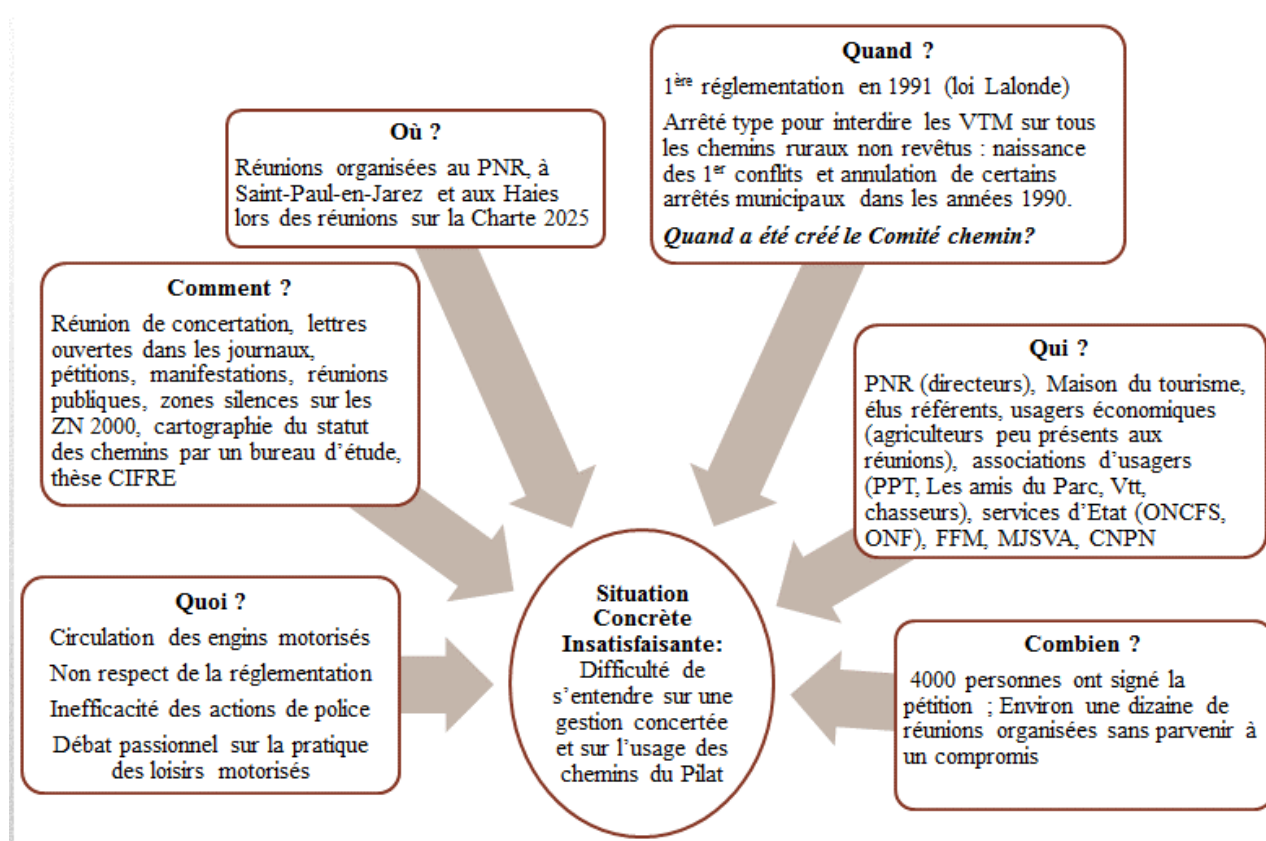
Quand ?

1$^{ère}$ réglementation en 1991 (loi Lalonde)

Arrêté type pour interdire les VTM sur tous les chemins ruraux non revêtus : naissance des 1$^{er}$ conflits et annulation de certains arrêtés municipaux dans les années 1990.

Quand a été créé le Comité chemin?

Où ?

Réunions organisées au PNR, à Saint-Paul-en-Jarez et aux Haies lors des réunions sur la Charte 2025

Comment ?

Réunion de concertation, lettres ouvertes dans les journaux, pétitions, manifestations, réunions publiques, zones silences sur les ZN 2000, cartographie du statut des chemins par un bureau d'étude, thèse CIFRE

Qui ?

PNR (directeurs), Maison du tourisme, élus référents, usagers économiques (agriculteurs peu présents aux réunions), associations d'usagers (PPT, Les amis du Parc, Vtt, chasseurs), services d'Etat (ONCFS, ONF), FFM, MJSVA, CNPN

Quoi ?

Circulation des engins motorisés

Non respect de la réglementation

Inefficacité des actions de police

Débat passionnel sur la pratique des loisirs motorisés

Situation Concrète Insatisfaisante:

Difficulté de s'entendre sur une gestion concertée et sur l'usage des chemins du Pilat

Combien ?

4000 personnes ont signé la pétition ; Environ une dizaine de réunions organisées sans parvenir à un compromis